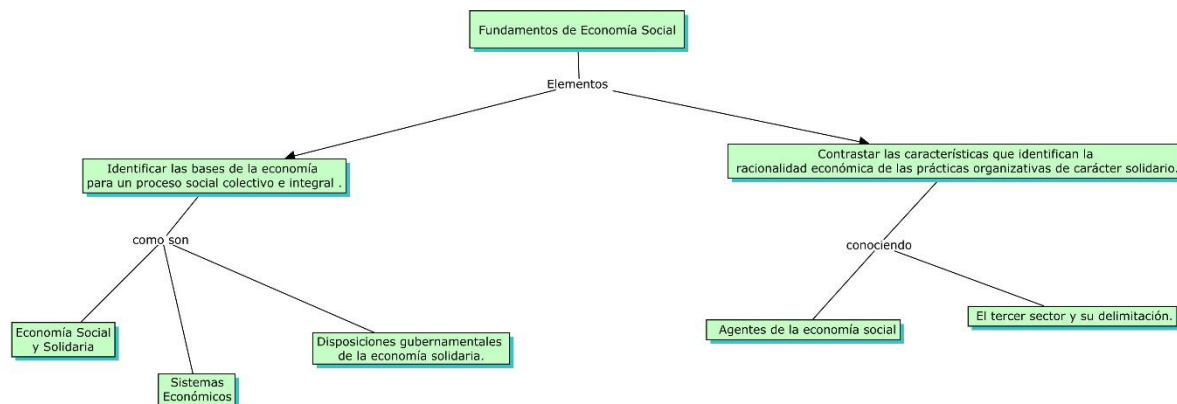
Fundamentos de Economía Social

Elementos

Identificar las bases de la economía para un proceso social colectivo e integral .

Contrastar las características que identifican la racionalidad económica de las prácticas organizativas de carácter solidario.

como son

Economía Social y Solidaria

Sistemas Económicos

Disposiciones gubernamentales de la economía solidaria.

conociendo

Agentes de la economía social

El tercer sector y su delimitación.